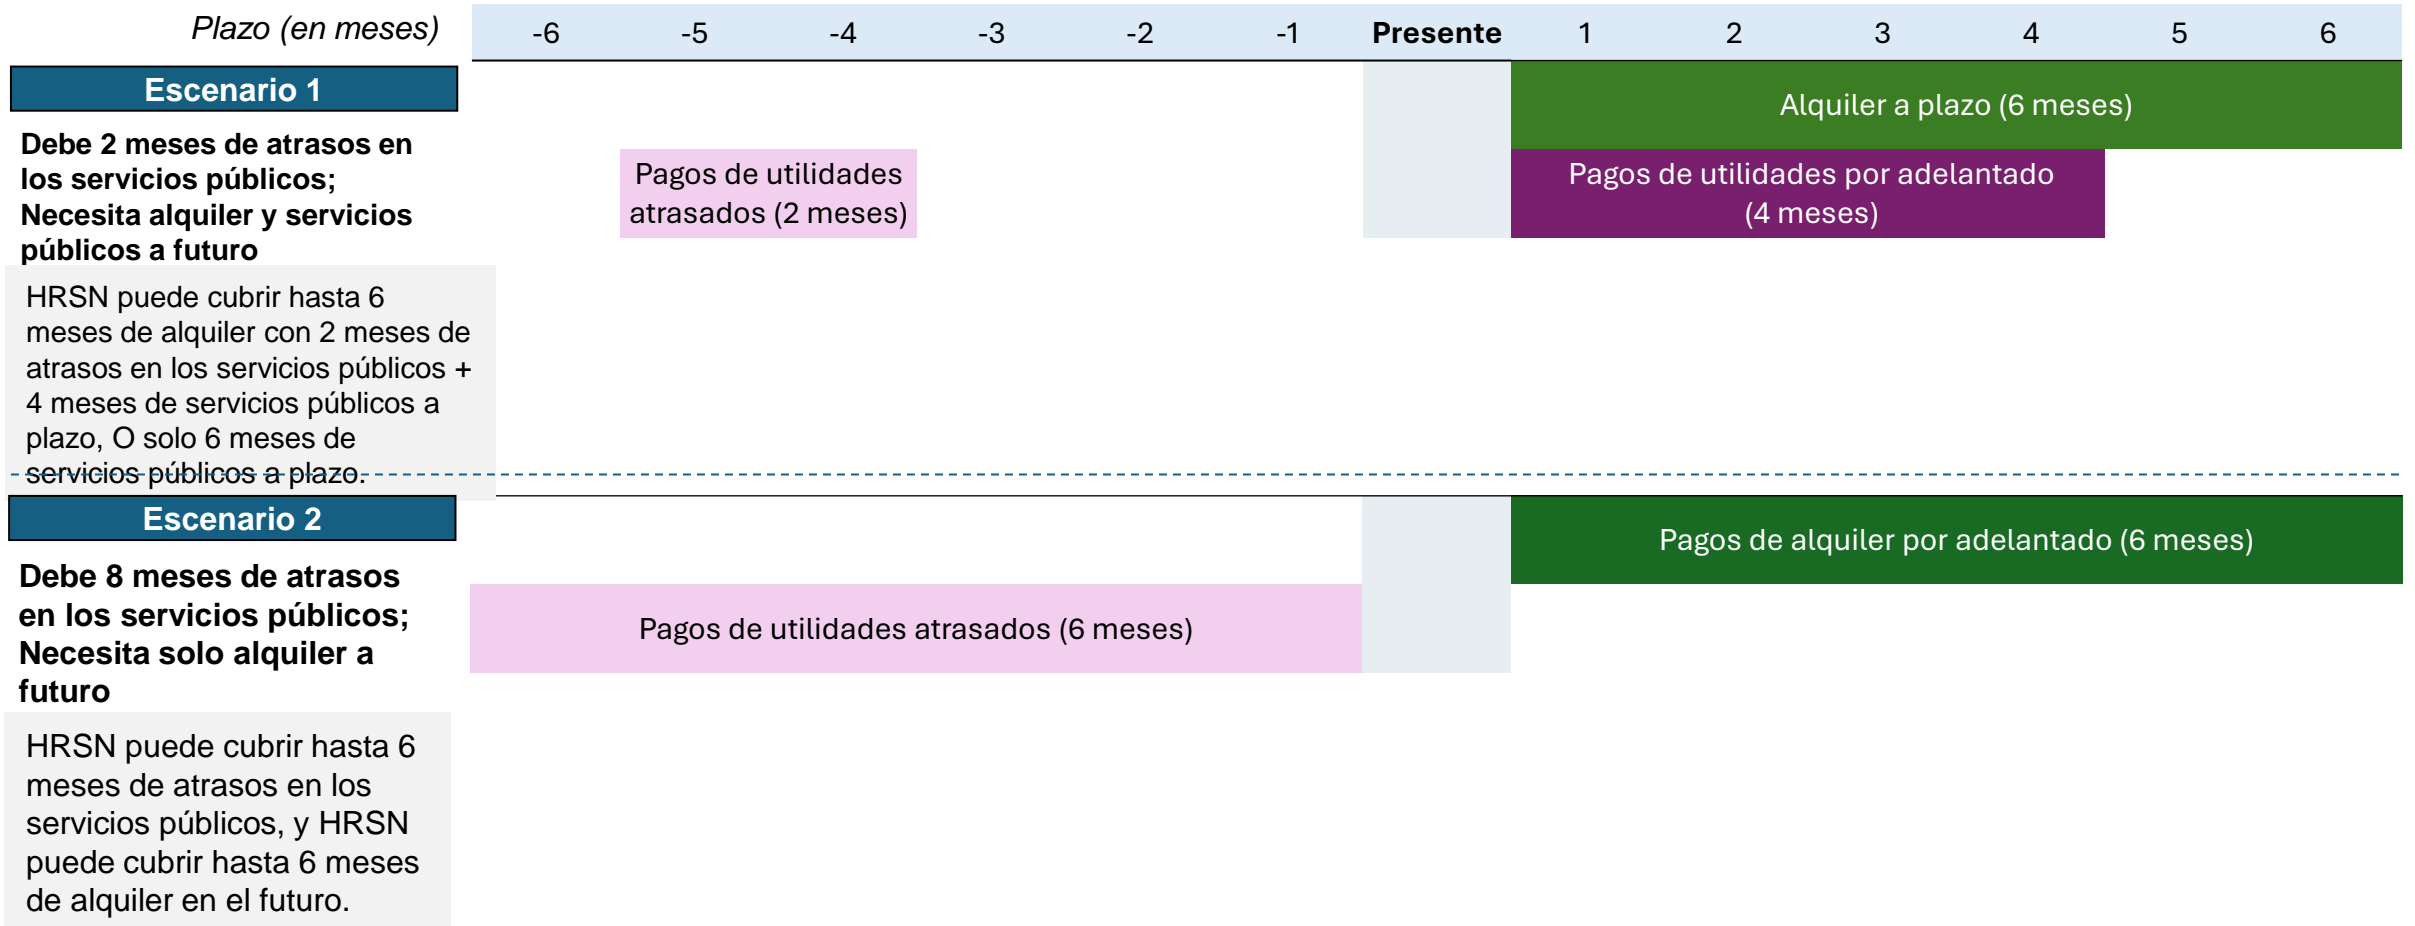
| Plazo (en meses) | -6 | -5 | -4 | -3 | -2 | -1 | Presente | 1 | 2 | 3 | 4 | 5 | 6 |
|---|---|---|---|---|---|---|---|---|---|---|---|---|---|

Escenario 1

Debe 2 meses de atrasos en los servicios públicos; Necesita alquiler y servicios públicos a futuro

HRSN puede cubrir hasta 6 meses de alquiler con 2 meses de atrasos en los servicios públicos + 4 meses de servicios públicos a plazo, O solo 6 meses de servicios públicos a plazo.

Alquiler a plazo (6 meses)

Pagos de utilidades atrasados (2 meses)

Pagos de utilidades por adelantado (4 meses)

Escenario 2

Debe 8 meses de atrasos en los servicios públicos; Necesita solo alquiler a futuro

HRSN puede cubrir hasta 6 meses de atrasos en los servicios públicos, y HRSN puede cubrir hasta 6 meses de alquiler en el futuro.

Pagos de alquiler por adelantado (6 meses)

Pagos de utilidades atrasados (6 meses)